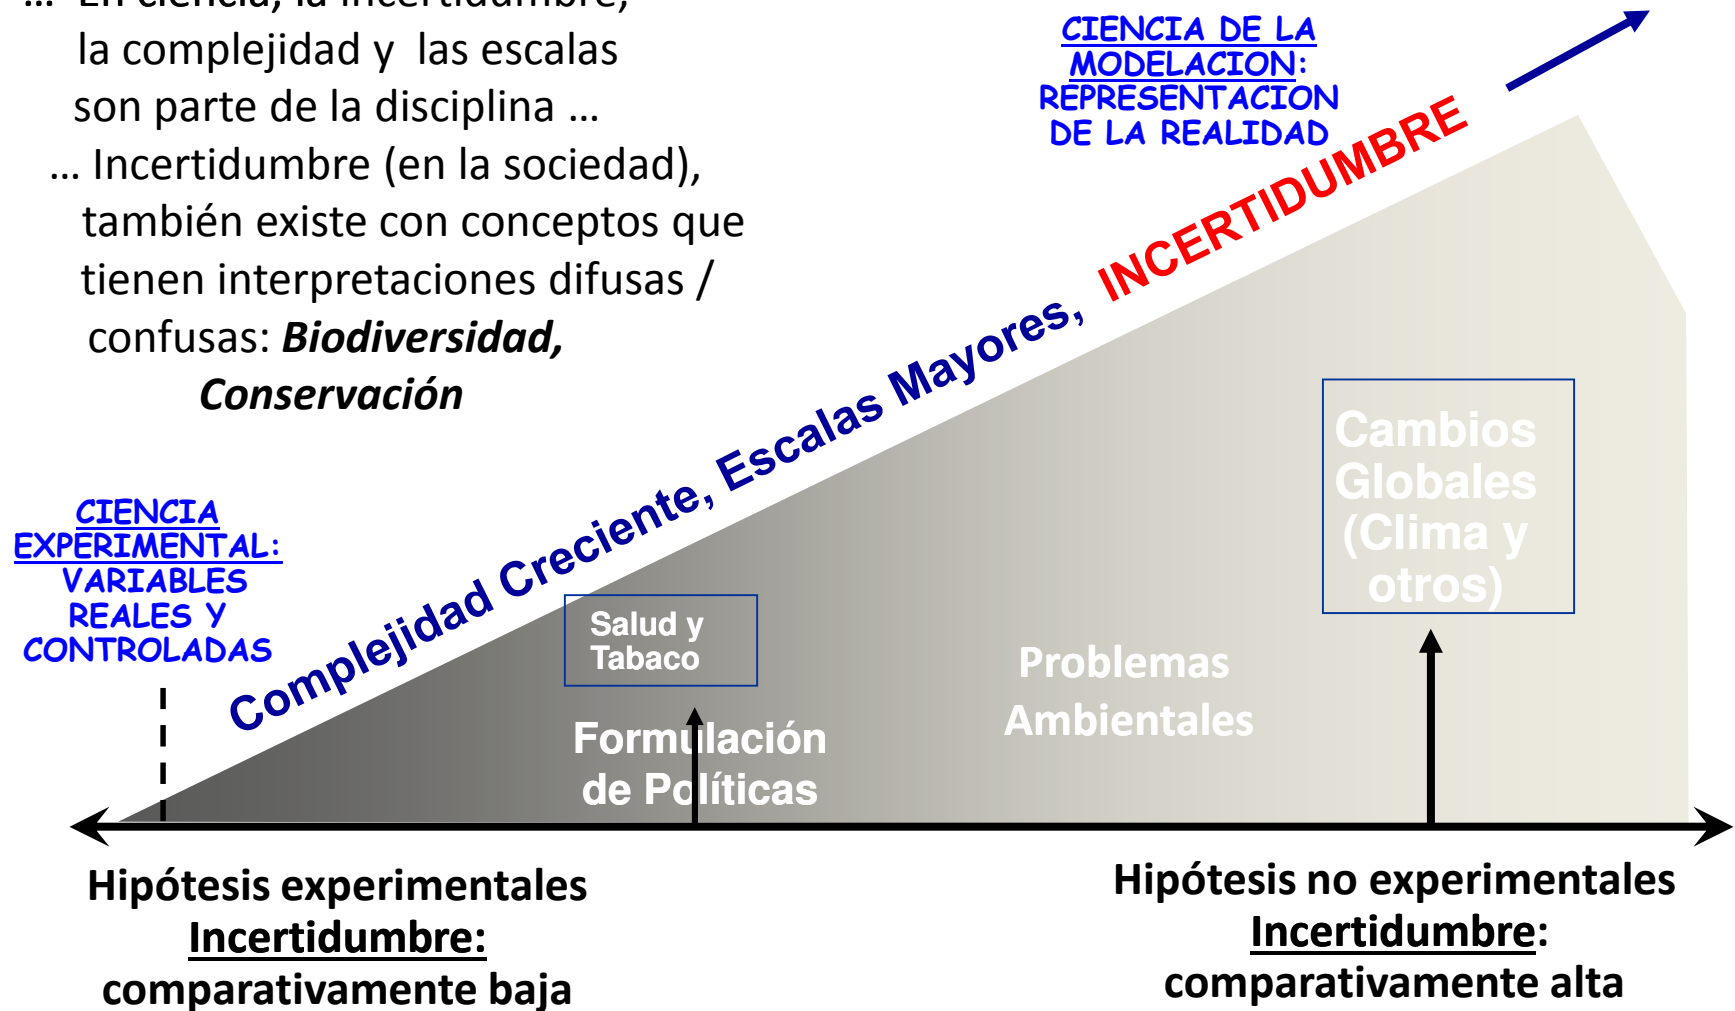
… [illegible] la complejidad y las escalas son parte de la disciplina …

… Incertidumbre (en la sociedad), también existe con conceptos que tienen interpretaciones difusas / confusas: ***Biodiversidad, Conservación***

CIENCIA DE LA MODELACION: REPRESENTACION DE LA REALIDAD

Complejidad Creciente, Escalas Mayores, INCERTIDUMBRE

CIENCIA EXPERIMENTAL: VARIABLES REALES Y CONTROLADAS

Salud y Tabaco

Formulación de Políticas

Problemas Ambientales

Cambios Globales (Clima y otros)

**Hipótesis experimentales**
**Incertidumbre:**
**comparativamente baja**

**Hipótesis no experimentales**
**Incertidumbre:**
**comparativamente alta**